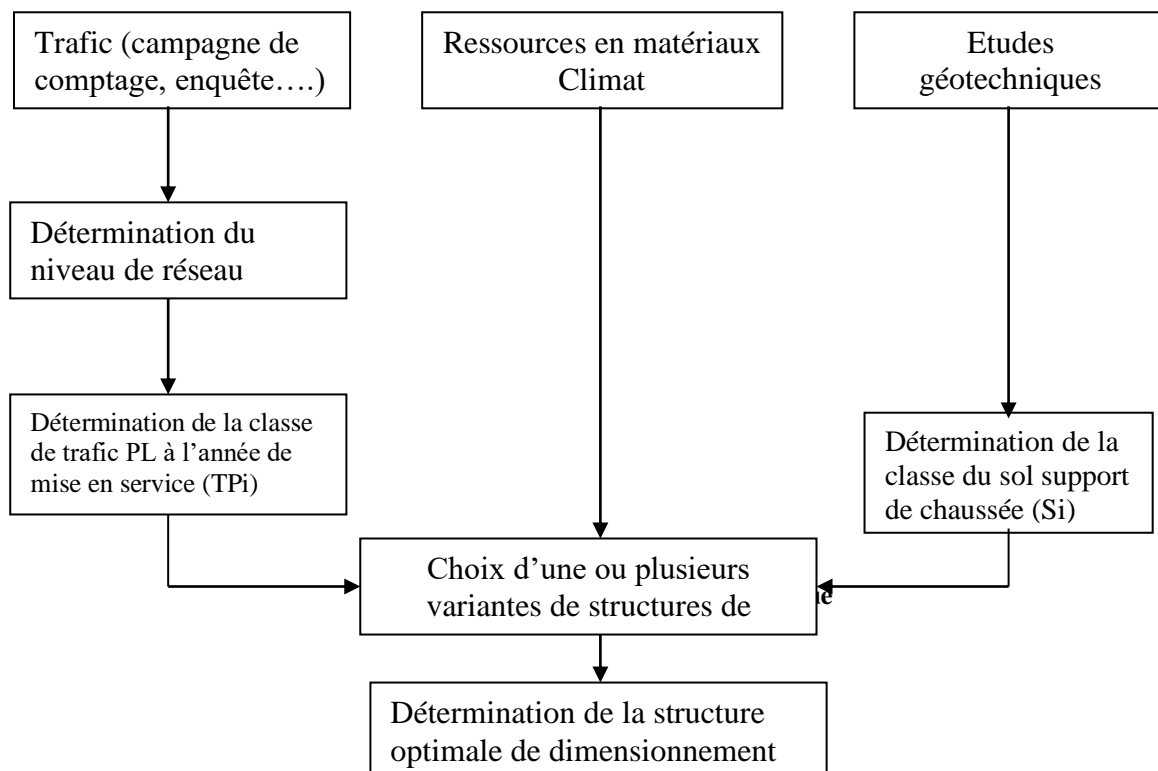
Trafic (campagne de comptage, enquête….)

Ressources en matériaux Climat

Etudes géotechniques

Détermination du niveau de réseau

Détermination de la classe de trafic PL à l'année de mise en service (TPi)

Détermination de la classe du sol support de chaussée (Si)

Choix d'une ou plusieurs variantes de structures de

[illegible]

Détermination de la structure optimale de dimensionnement